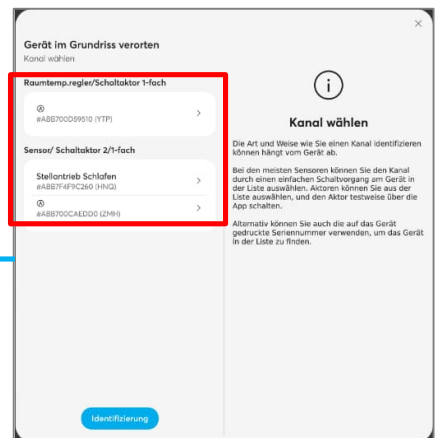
×

Gerät im Grundriss verorten

Kanal wählen

Raumtemp.regler/Schaltaktor 1-fach

Ⓐ
#ABB700D9510 (YTP)

Sensor/ Schaltaktor 2/1-fach

Stellantrieb Schlafen
#ABB7F4F9C260 (HNQ)

Ⓐ
#ABB700CAEDD0 (ZMH)

Kanal wählen

Die Art und Weise wie Sie einen Kanal identifizieren können hängt vom Gerät ab.

Bei den meisten Sensoren können Sie den Kanal durch einen einfachen Schaltvorgang am Gerät in der Liste auswählen. Aktoren können Sie aus der Liste auswählen, und den Aktor testweise über die App schalten.

Alternativ können Sie auch die auf das Gerät gedruckte Seriennummer verwenden, um das Gerät in der Liste zu finden.

Identifizierung